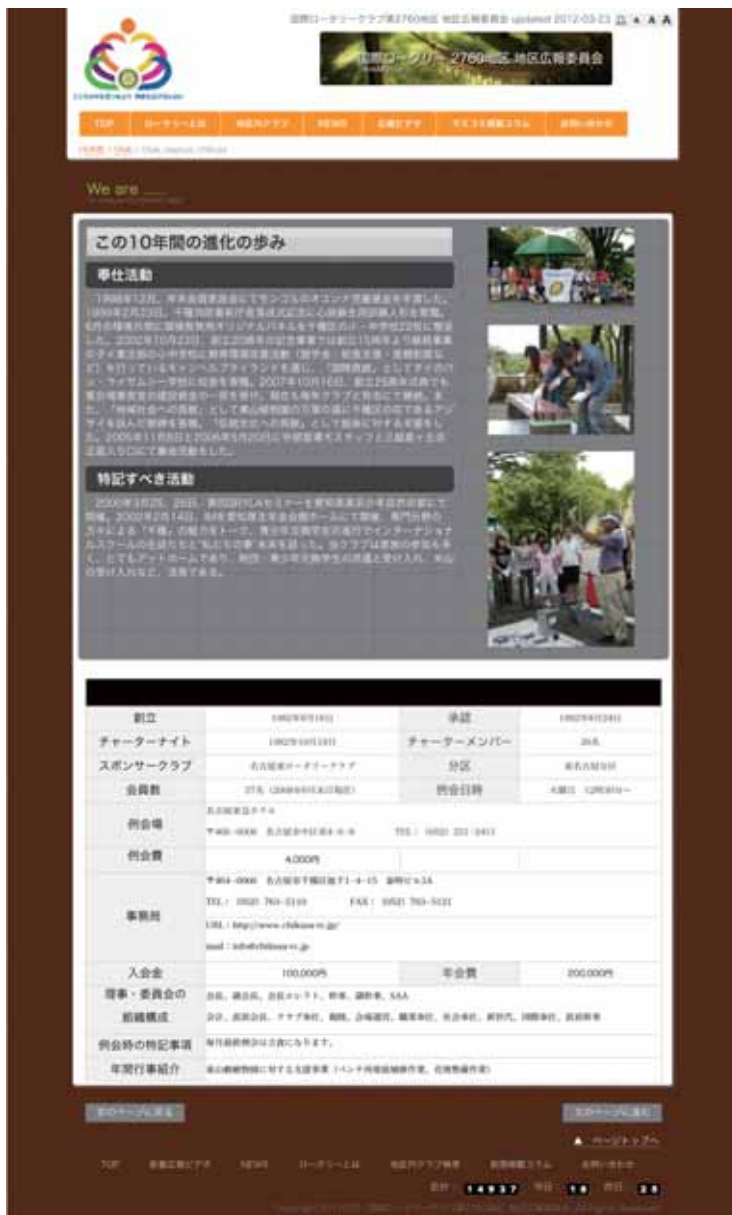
国際ロータリークラブ第2760地区 地区広報委員会 updated 2012-03-23

国際ロータリー 2760地区 地区広報委員会

TOP ロータリーとは 地区内クラブ NEWS 広報ビデオ マスコミ掲載コラム お問い合わせ

HOME / Club / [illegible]

We are ......

この10年間の進化の歩み

奉仕活動

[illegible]

特記すべき活動

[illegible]

| 創立 | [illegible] | 承認 | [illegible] |
|---|---|---|---|
| チャーターナイト | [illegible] | チャーターメンバー | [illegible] |
| スポンサークラブ | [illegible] | 分区 | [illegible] |
| 会員数 | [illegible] | 例会日時 | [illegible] |
| 例会場 | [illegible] | | |
| 例会費 | 4,000円 | | |
| 事務所 | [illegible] URL : http://www.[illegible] mail : info@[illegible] | | |
| 入会金 | 100,000円 | 年会費 | 200,000円 |
| 理事・委員会の組織構成 | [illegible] | | |
| 例会時の特記事項 | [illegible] | | |
| 年間行事紹介 | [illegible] | | |

前のページに戻る 次のページに進む

ページトップへ

TOP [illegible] NEWS ロータリーとは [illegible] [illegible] お問い合わせ

合計 14937 今日 10 昨日 25

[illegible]